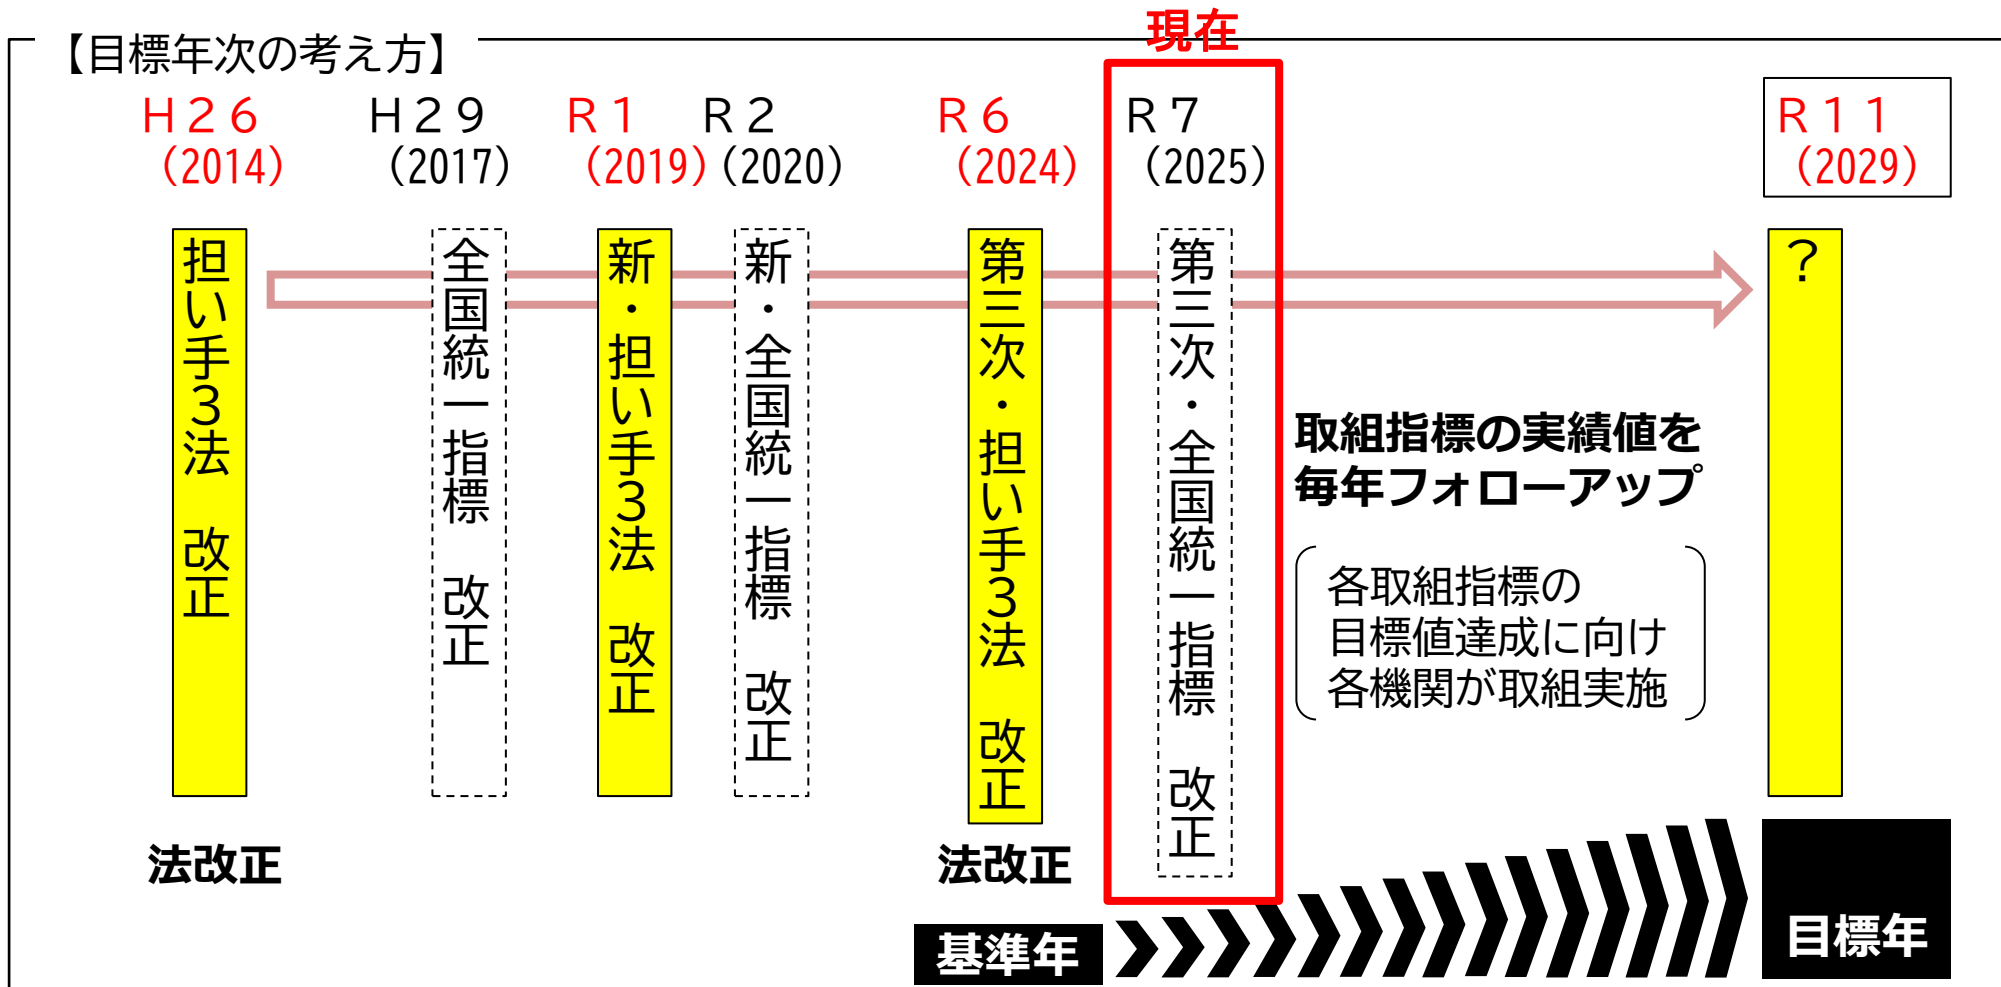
【目標年次の考え方】

現在

H26 (2014)

H29 (2017)

R1 (2019)

R2 (2020)

R6 (2024)

R7 (2025)

R11 (2029)

担い手3法 改正

全国統一指標 改正

新・担い手3法 改正

新・全国統一指標 改正

第三次・担い手3法 改正

第三次・全国統一指標 改正

?

取組指標の実績値を毎年フォローアップ

各取組指標の目標値達成に向け各機関が取組実施

法改正

法改正

基準年

目標年